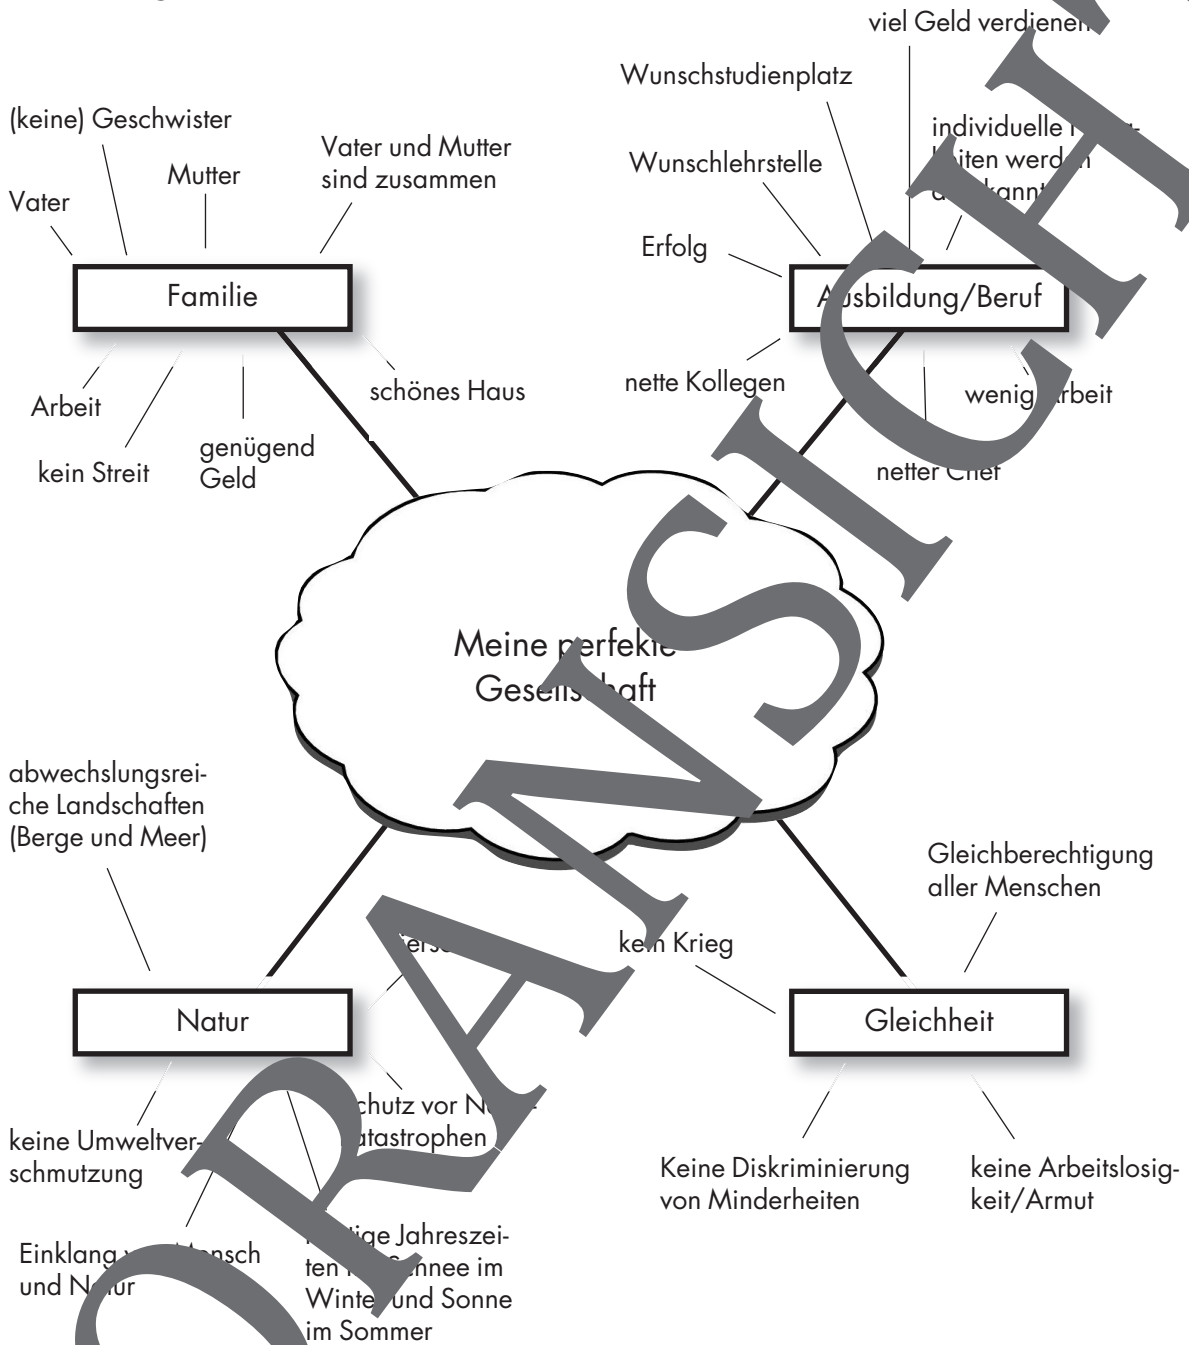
viel Geld verdienen

Wunschstudienplatz

(keine) Geschwister

Vater

Mutter

Vater und Mutter sind zusammen

Wunschlehrstelle

individuelle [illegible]keiten werd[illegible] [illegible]kannt

Erfolg

Familie

Ausbildung/Beruf

Arbeit

kein Streit

genügend Geld

schönes Haus

nette Kollegen

wenig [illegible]rbeit

netter Chef

Meine perfekte Gesellschaft

abwechslungsreiche Landschaften (Berge und Meer)

Gleichberechtigung aller Menschen

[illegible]

kein Krieg

Natur

Gleichheit

keine Umweltverschmutzung

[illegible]chutz vor N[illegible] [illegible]atastrophen

Keine Diskriminierung von Minderheiten

keine Arbeitslosigkeit/Armut

Einklang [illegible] Mensch und Natur

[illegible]tige Jahreszeiten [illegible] Schnee im Winter und Sonne im Sommer

VORANSICHT